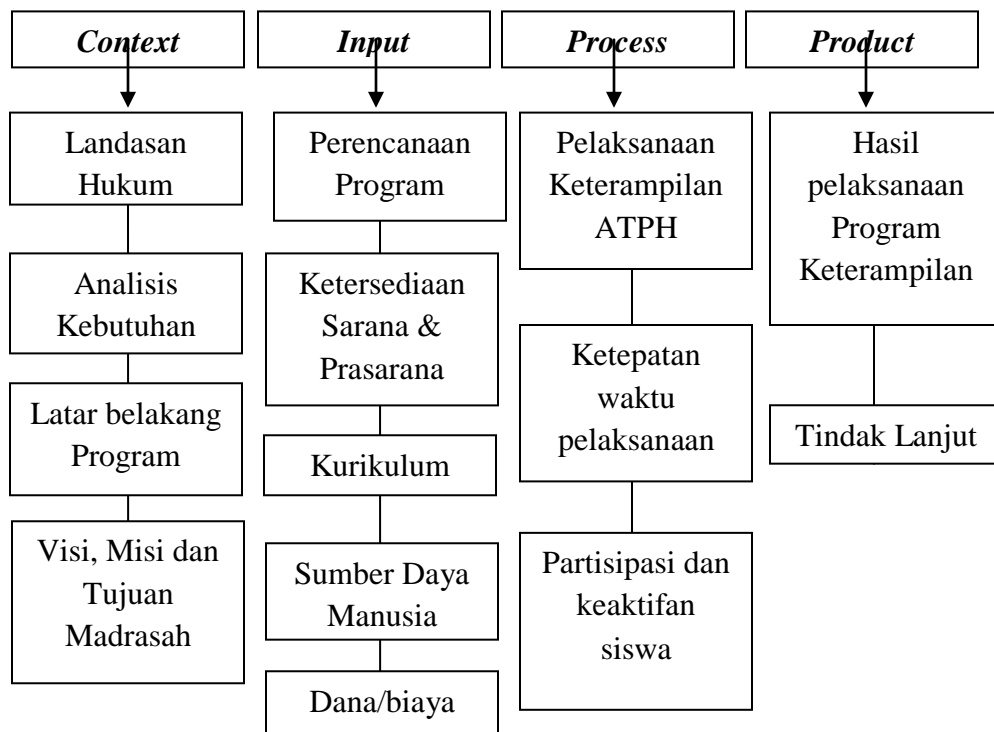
Context

Landasan Hukum

Analisis Kebutuhan

Latar belakang Program

Visi, Misi dan Tujuan Madrasah

Input

Perencanaan Program

Ketersediaan Sarana & Prasarana

Kurikulum

Sumber Daya Manusia

Dana/biaya

Process

Pelaksanaan Keterampilan ATPH

Ketepatan waktu pelaksanaan

Partisipasi dan keaktifan siswa

Product

Hasil pelaksanaan Program Keterampilan

Tindak Lanjut